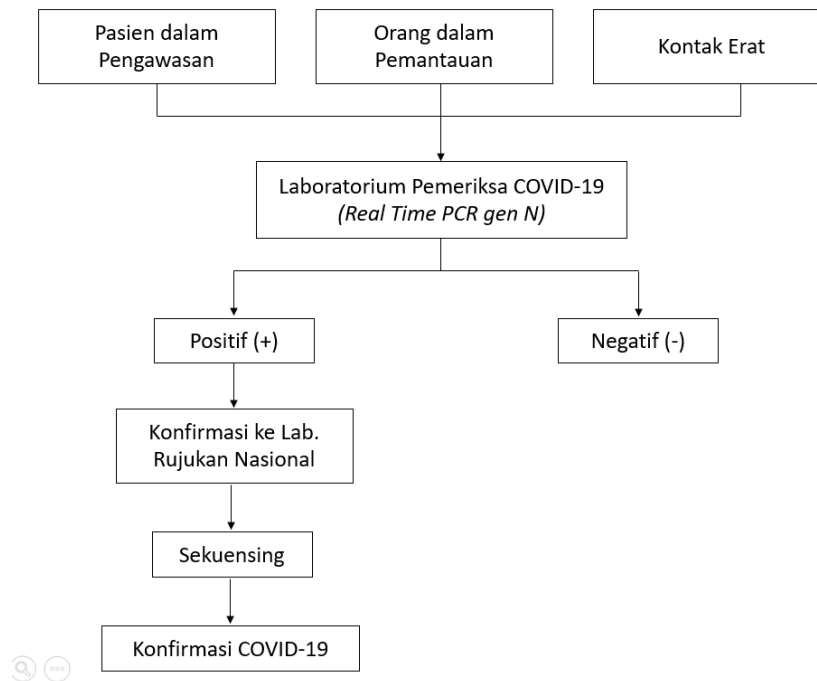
Pasien dalam Pengawasan

Orang dalam Pemantauan

Kontak Erat

Laboratorium Pemeriksa COVID-19
*(Real Time PCR gen N)*

Positif (+)

Negatif (-)

Konfirmasi ke Lab. Rujukan Nasional

Sekuensing

Konfirmasi COVID-19